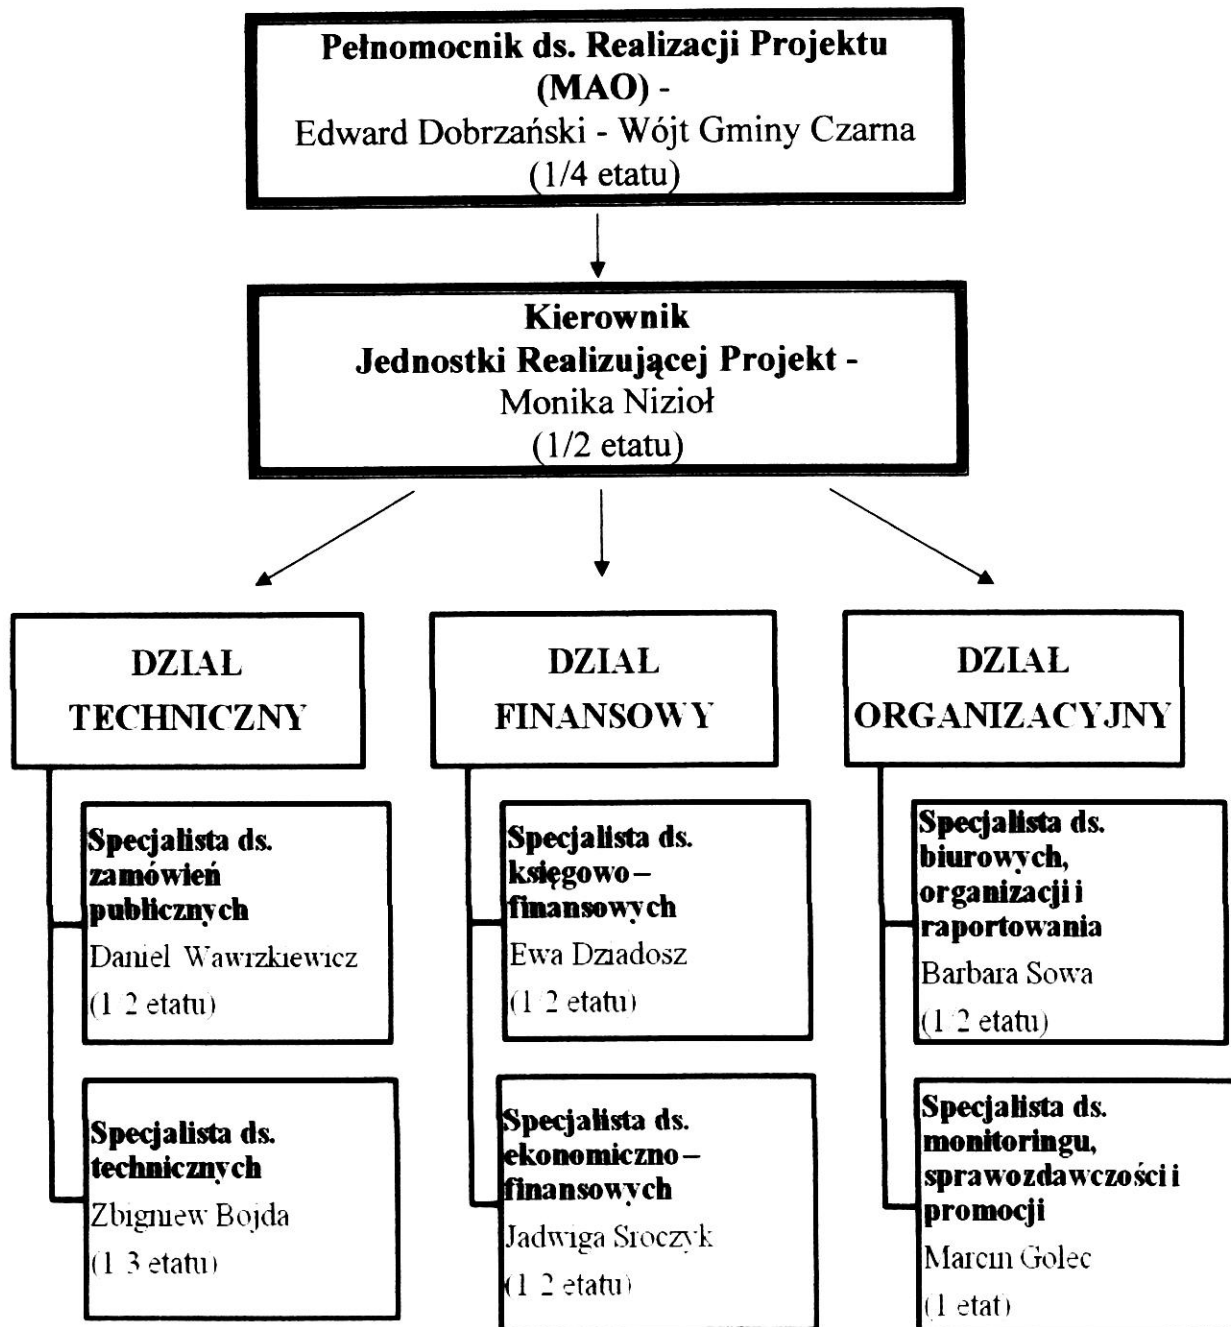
Pełnomocnik ds. Realizacji Projektu (MAO) - Edward Dobrzański - Wójt Gminy Czarna (1/4 etatu)

Kierownik Jednostki Realizującej Projekt - Monika Nizioł (1/2 etatu)

DZIAŁ TECHNICZNY

Specjalista ds. zamówień publicznych
Daniel Wawrzkiewicz
(1/2 etatu)

Specjalista ds. technicznych
Zbigniew Bojda
(1/3 etatu)

DZIAŁ FINANSOWY

Specjalista ds. księgowo – finansowych
Ewa Dziadosz
(1/2 etatu)

Specjalista ds. ekonomiczno – finansowych
Jadwiga Sroczyk
(1/2 etatu)

DZIAŁ ORGANIZACYJNY

Specjalista ds. biurowych, organizacji i raportowania
Barbara Sowa
(1/2 etatu)

Specjalista ds. monitoringu, sprawozdawczości i promocji
Marcin Golec
(1 etat)